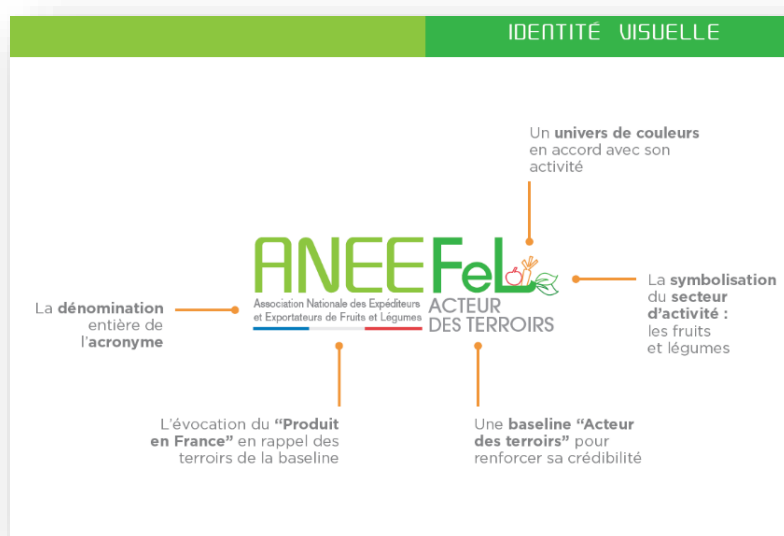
IDENTITÉ VISUELLE

Un **univers de couleurs** en accord avec son activité

ANEEFeL
Association Nationale des Expéditeurs et Exportateurs de Fruits et Légumes
ACTEUR DES TERROIRS

La **dénomination** entière de l'**acronyme**

La **symbolisation** du **secteur d'activité :** les fruits et légumes

L'évocation du **"Produit en France"** en rappel des terroirs de la baseline

Une **baseline "Acteur des terroirs"** pour renforcer sa crédibilité